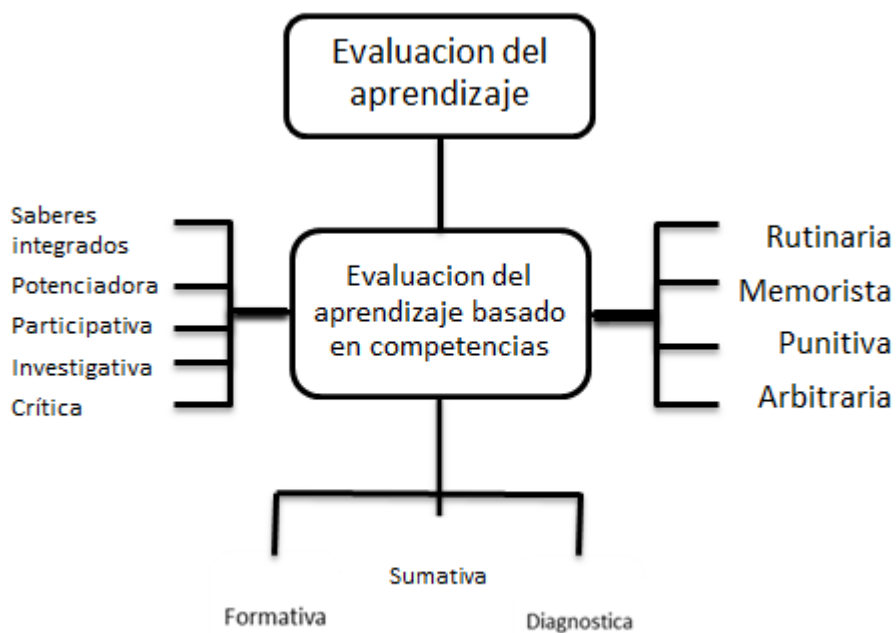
Evaluacion del aprendizaje

Saberes integrados
Potenciadora
Participativa
Investigativa
Crítica

Evaluacion del aprendizaje basado en competencias

Rutinaria
Memorista
Punitiva
Arbitraria

Sumativa
Formativa
Diagnostica